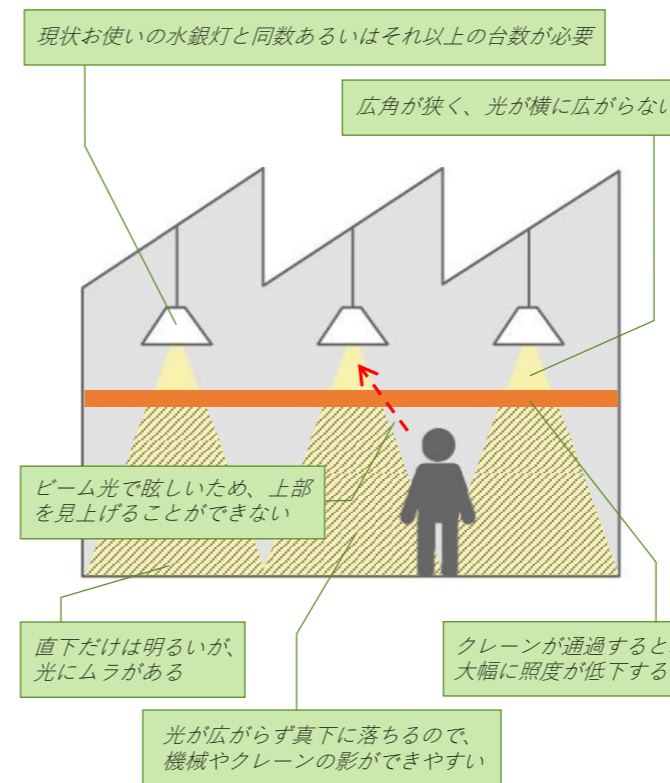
現状お使いの水銀灯と同数あるいはそれ以上の台数が必要

広角が狭く、光が横に広がらない

ビーム光で眩しいため、上部を見上げることができない

直下だけは明るいが、光にムラがある

クレーンが通過すると大幅に照度が低下する

光が広がらず真下に落ちるので、機械やクレーンの影ができやすい